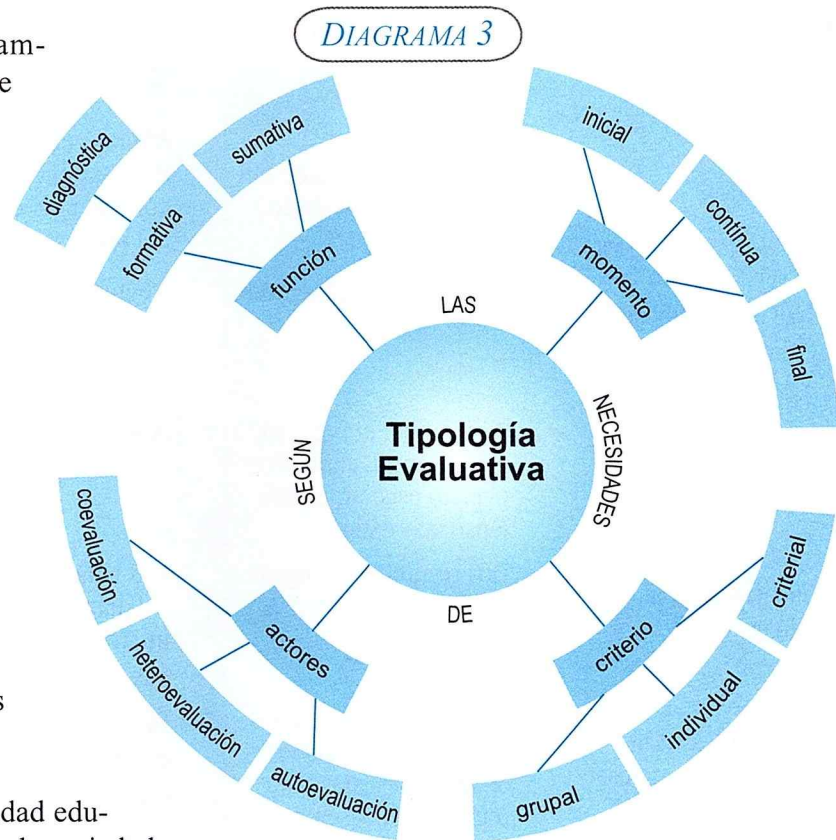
am-
e

DIAGRAMA 3

diagnóstica
formativa
sumativa
función

inicial
continua
momento
final

LAS
SEGÚN
Tipología Evaluativa
NECESIDADES
DE

coevaluación
heteroevaluación
autoevaluación
actores

criterial
individual
grupal
criterio

s

dad edu-